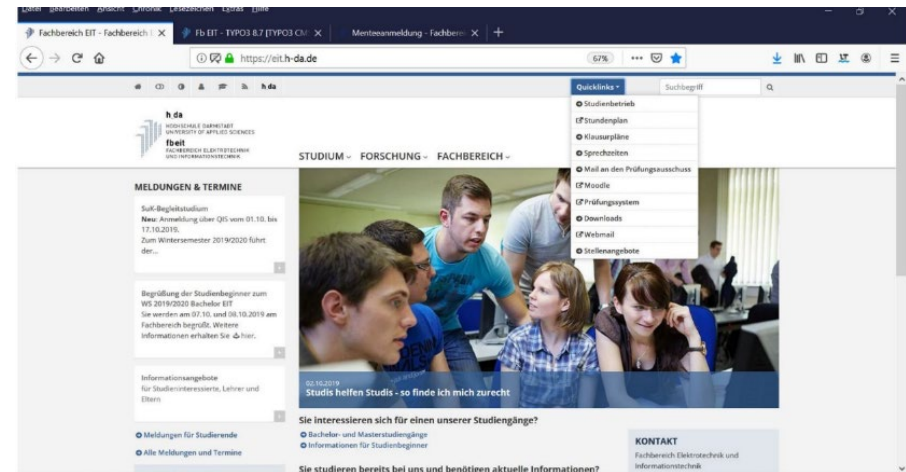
Datei Bearbeiten Ansicht Chronik Lesezeichen Extras Hilfe

Fachbereich EIT - Fachbereich | ×
Fb EIT - TYPO3 8.7 [TYPO3 CM ×
Menteeanmeldung - Fachbere ×
+

https://eit.h-da.de
67%
···

h da

Quicklinks
Suchbegriff

Studienbetrieb
Stundenplan
Klausurpläne
Sprechzeiten
Mail an den Prüfungsausschuss
Moodle
Prüfungssystem
Downloads
Webmail
Stellenangebote

h_da
HOCHSCHULE DARMSTADT
UNIVERSITY OF APPLIED SCIENCES
fbeit
FACHBEREICH ELEKTROTECHNIK
UND INFORMATIONSTECHNIK

STUDIUM FORSCHUNG FACHBEREICH

MELDUNGEN & TERMINE

SuK-Begleitstudium
Neu: Anmeldung über QIS vom 01.10. bis 17.10.2019.
Zum Wintersemester 2019/2020 führt der...

Begrüßung der Studienbeginner zum WS 2019/2020 Bachelor EIT
Sie werden am 07.10. und 08.10.2019 am Fachbereich begrüßt. Weitere Informationen erhalten Sie hier.

Informationsangebote
für Studieninteressierte, Lehrer und Eltern

Meldungen für Studierende
Alle Meldungen und Termine

02.10.2019
Studis helfen Studis - so finde ich mich zurecht

Sie interessieren sich für einen unserer Studiengänge?
Bachelor- und Masterstudiengänge
Informationen für Studienbeginner

Sie studieren bereits bei uns und benötigen aktuelle Informationen?

KONTAKT
Fachbereich Elektrotechnik und Informationstechnik